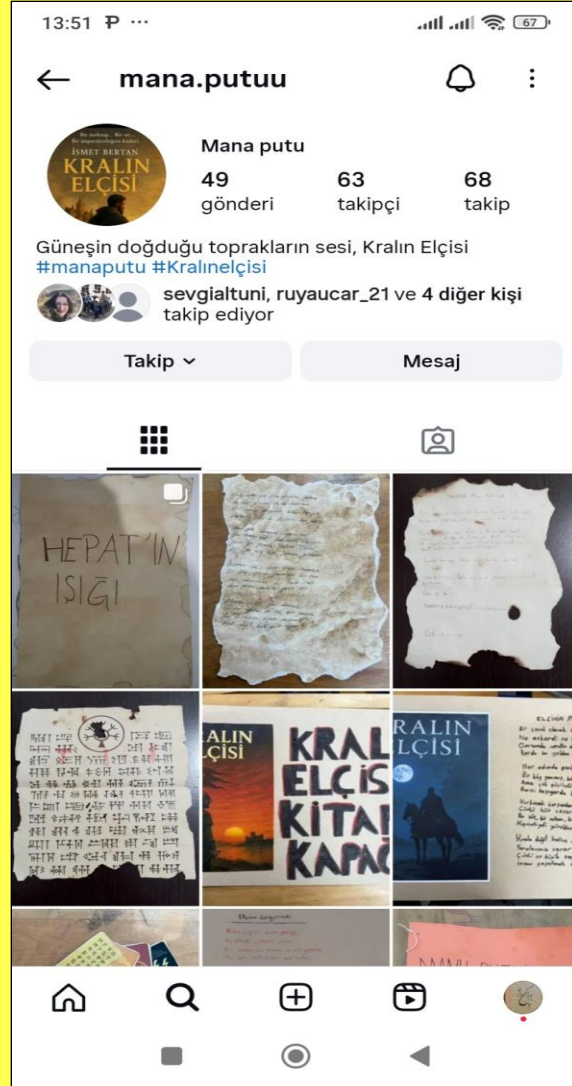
13:51 ₽ ···

67

mana.putuu

Bir mektup... Bir sır... Bir imparatorluğun kaderi
İSMET BERTAN
KRALIN ELÇİSİ

Mana putu
49 gönderi
63 takipçi
68 takip

Güneşin doğduğu toprakların sesi, Kralın Elçisi
#manaputu #Kralınelçisi

sevgialtuni, ruyaucar_21 ve 4 diğer kişi takip ediyor

Takip
Mesaj

HEPAT'IN IŞIĞI

KRALIN ELÇİSİ

KRAL ELÇİS KİTA KAPA

KRALIN ELÇİSİ

ELÇİSİN

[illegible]